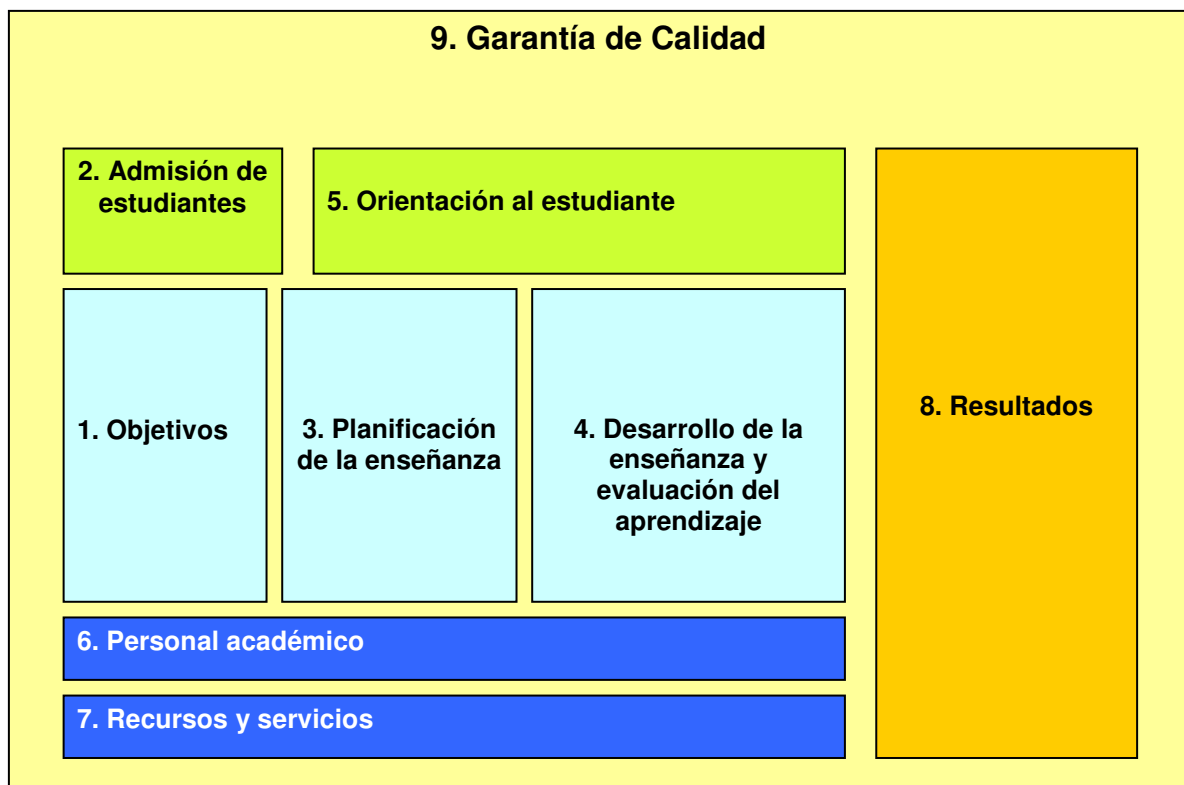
9. Garantía de Calidad

2. Admisión de estudiantes

5. Orientación al estudiante

8. Resultados

1. Objetivos

3. Planificación de la enseñanza

4. Desarrollo de la enseñanza y evaluación del aprendizaje

6. Personal académico

7. Recursos y servicios